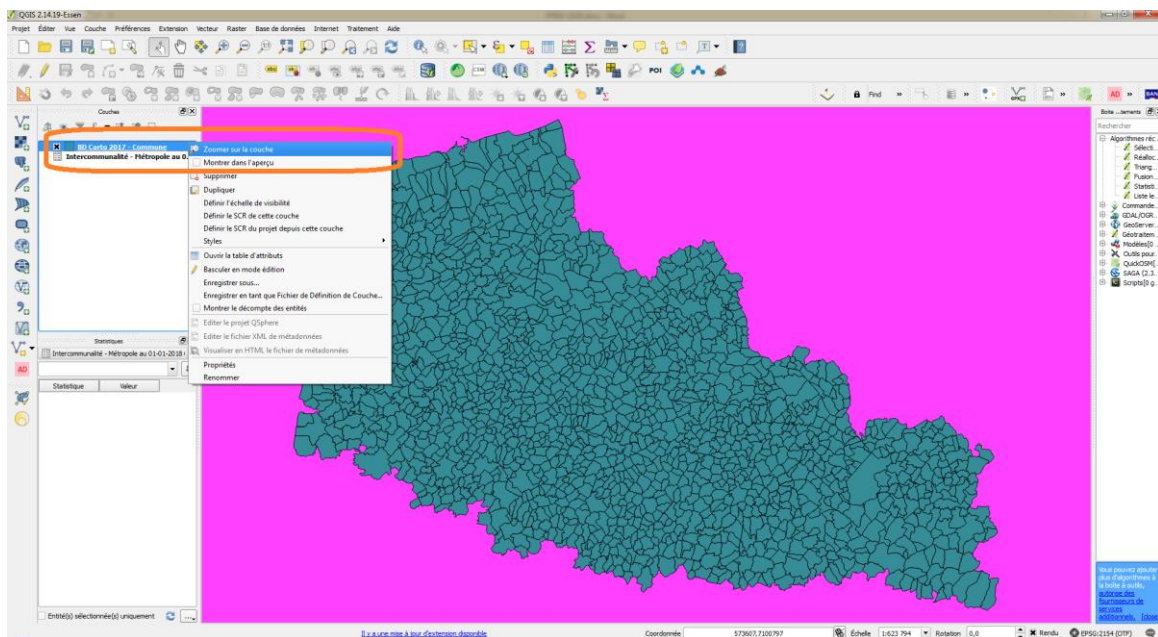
QGIS 2.14.19-Essen

Projet Éditer Vue Couche Préférences Extension Vecteur Raster Base de données Internet Traitement Aide

Find

Couches

BD Carto 2017 - Commune
Intercommunalité - Métropole au 0...

Zoomer sur la couche
Montrer dans l'aperçu
Supprimer
Dupliquer
Définir l'échelle de visibilité
Définir le SCR de cette couche
Définir le SCR du projet depuis cette couche
Styles
Ouvrir la table d'attributs
Basculer en mode édition
Enregistrer sous...
Enregistrer en tant que Fichier de Définition de Couche...
Montrer le décompte des entités
Editer le projet QSphere
Editer le fichier XML de métadonnées
Visualiser en HTML le fichier de métadonnées
Propriétés
Renommer

Statistiques
Intercommunalité - Métropole au 01-01-2018
Statistique Valeur

Entité(s) sélectionnée(s) uniquement

Boite ...tements
Rechercher
Algorithmes réc...
Sélecti...
Réalloc...
Triang...
Fusion...
Statisti...
Liste le...
Commande...
GDAL/OGR...
GeoServer...
Géotraitem...
Modèles[0...
Outils pour...
QuickOSM[...
SAGA (2.3...
Scripts[0 g...

Vous pouvez ajouter plus d'algorithmes à la boîte à outils, autoriser des fournisseurs de services additionnels. [close]

Il y a une mise à jour d'extension disponible
Coordonnée 573607,7100797 Échelle 1:623 794 Rotation 0,0 Rendu EPSG:2154 (OTF)